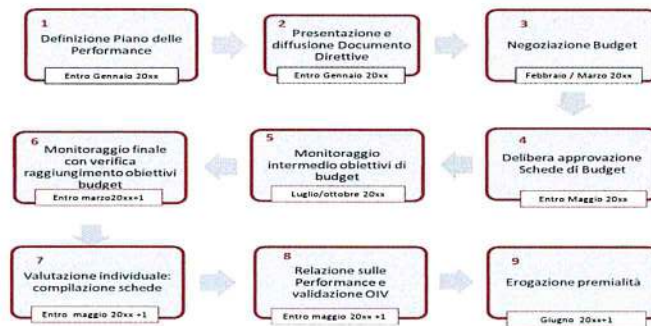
1
Definizione Piano delle Performance
Entro Gennaio 20xx

2
Presentazione e diffusione Documento Direttive
Entro Gennaio 20xx

3
Negoziazione Budget
Febbraio / Marzo 20xx

4
Delibera approvazione Schede di Budget
Entro Maggio 20xx

5
Monitoraggio intermedio obiettivi di budget
Luglio/ottobre 20xx

6
Monitoraggio finale con verifica raggiungimento obiettivi budget
Entro marzo20xx+1

7
Valutazione individuale: compilazione schede
Entro maggio 20xx +1

8
Relazione sulle Performance e validazione OIV
Entro maggio 20xx +1

9
Erogazione premialità
Giugno 20xx+1